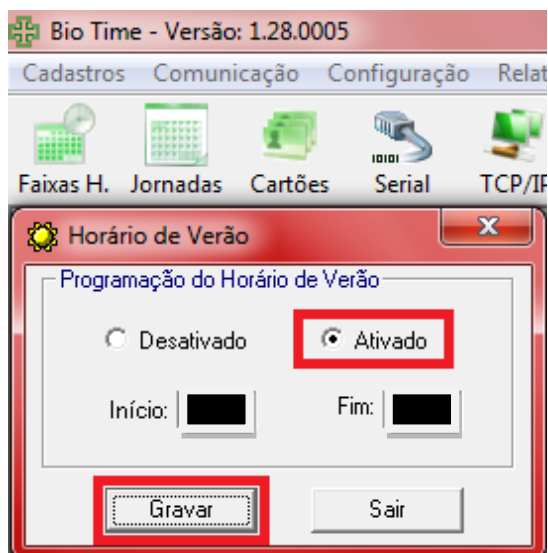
Bio Time - Versão: 1.28.0005

Cadastros Comunicação Configuração Relat

Faixas H. Jornadas Cartões Serial TCP/IP

Horário de Verão

Programação do Horário de Verão

Desativado

Ativado

Início:

Fim:

Gravar

Sair